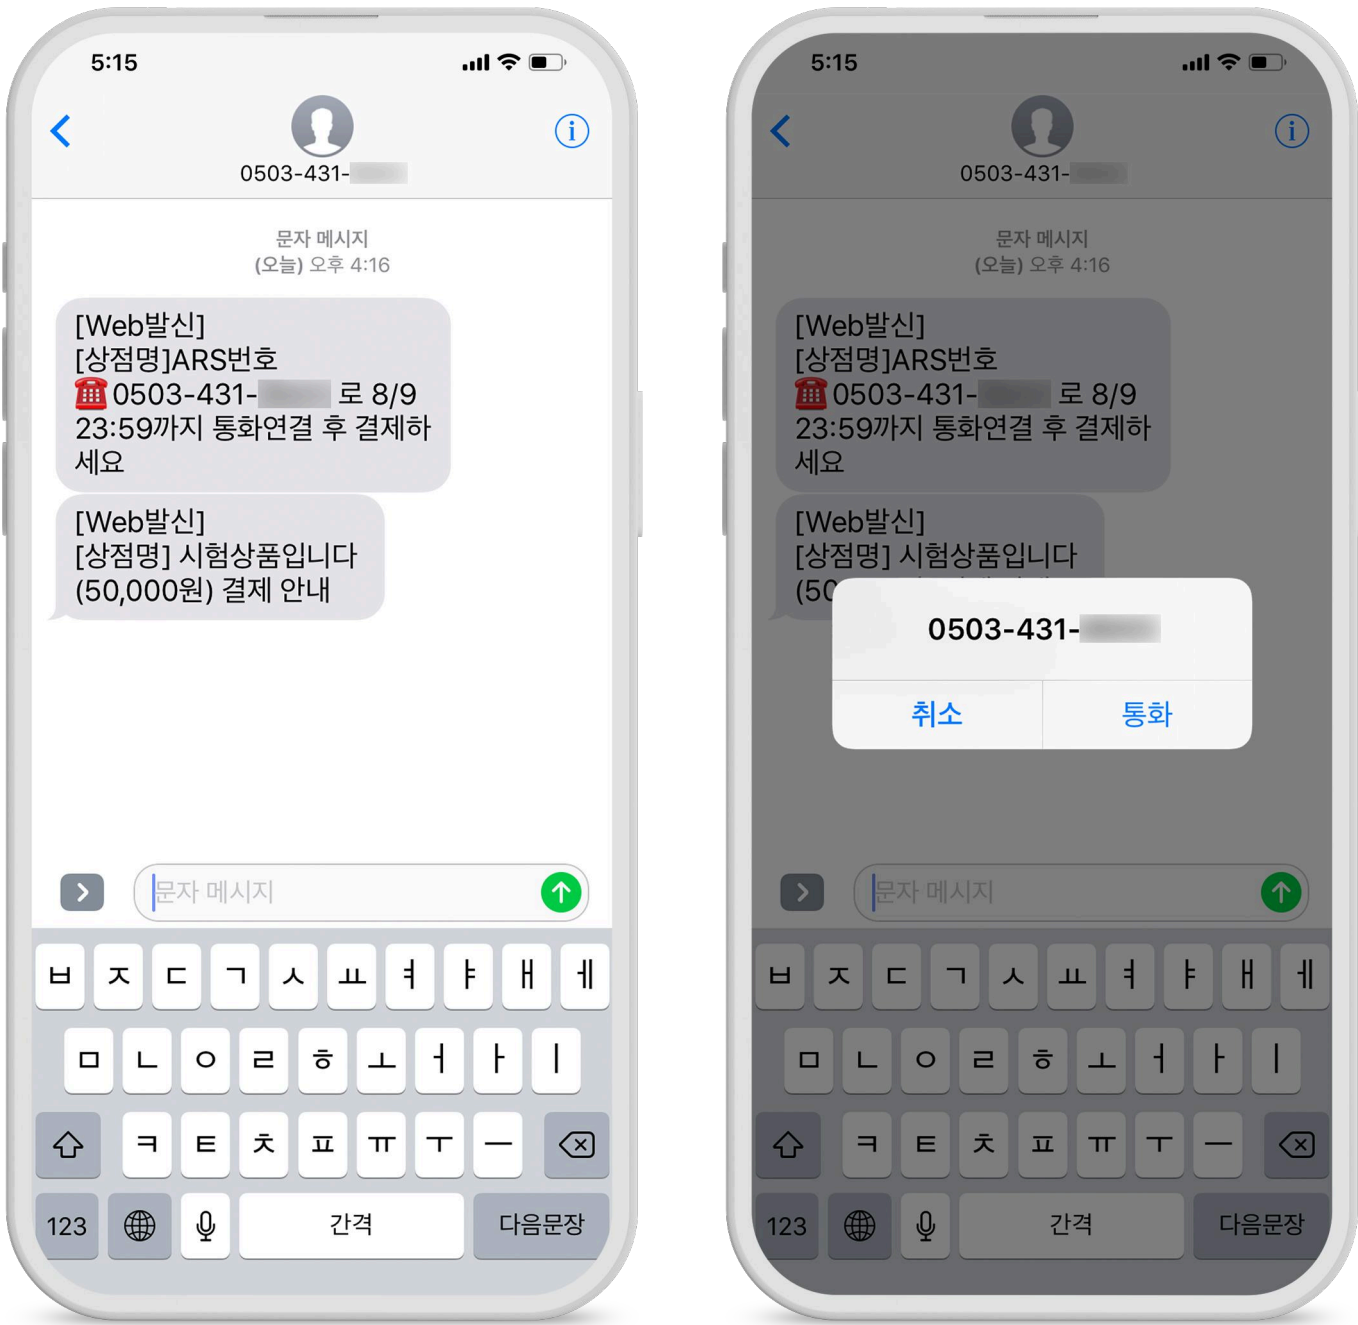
5:15

0503-431-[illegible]

문자 메시지
(오늘) 오후 4:16

[Web발신]
[상점명]ARS번호
☎0503-431-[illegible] 로 8/9 23:59까지 통화연결 후 결제하세요

[Web발신]
[상점명] 시험상품입니다
(50,000원) 결제 안내

문자 메시지

ㅂ ㅈ ㄷ ㄱ ㅅ ㅛ ㅕ ㅑ ㅐ ㅔ
ㅁ ㄴ ㅇ ㄹ ㅎ ㅗ ㅓ ㅏ ㅣ
ㅋ ㅌ ㅊ ㅍ ㅠ ㅜ ㅡ
123 간격 다음문장

5:15

0503-431-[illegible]

문자 메시지
(오늘) 오후 4:16

[Web발신]
[상점명]ARS번호
☎0503-431-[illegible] 로 8/9 23:59까지 통화연결 후 결제하세요

[Web발신]
[상점명] 시험상품입니다
(50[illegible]

0503-431-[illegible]

취소
통화

문자 메시지

ㅂ ㅈ ㄷ ㄱ ㅅ ㅛ ㅕ ㅑ ㅐ ㅔ
ㅁ ㄴ ㅇ ㄹ ㅎ ㅗ ㅓ ㅏ ㅣ
ㅋ ㅌ ㅊ ㅍ ㅠ ㅜ ㅡ
123 간격 다음문장